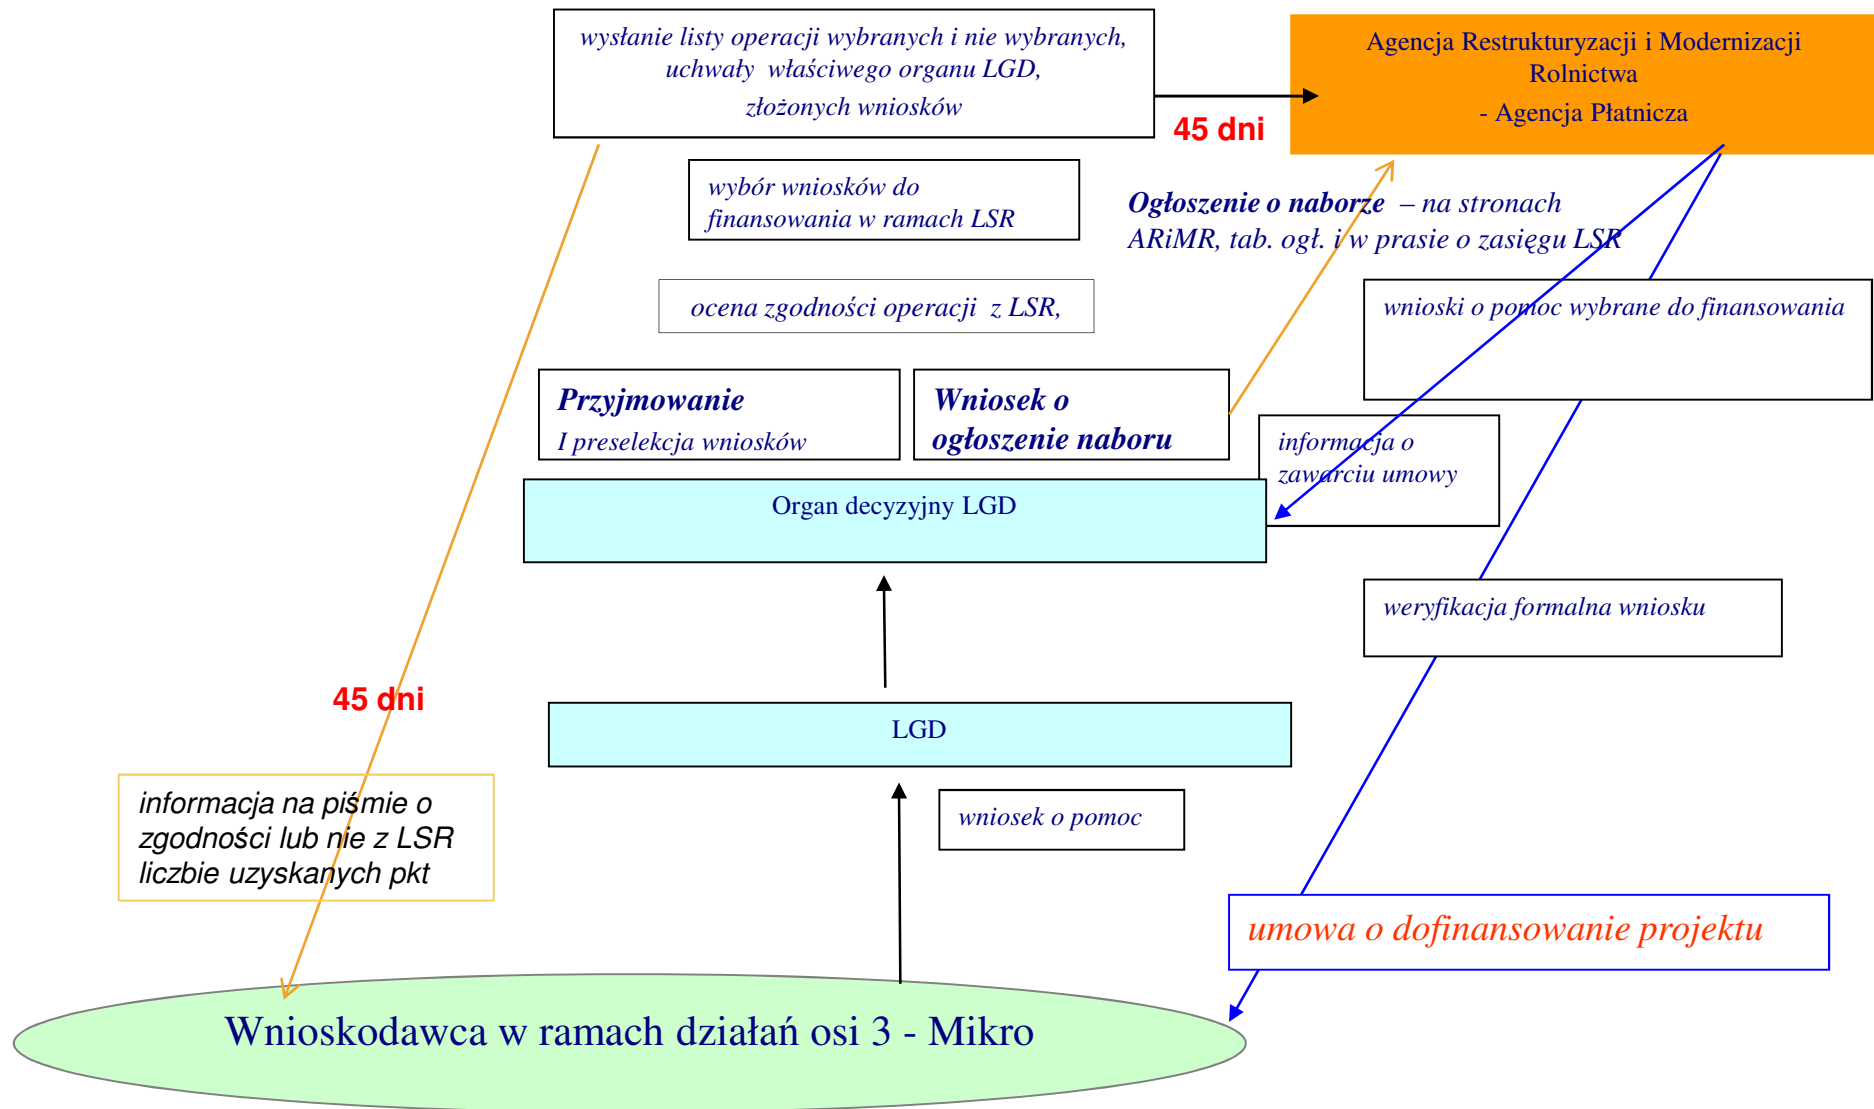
wysłanie listy operacji wybranych i nie wybranych, uchwały właściwego organu LGD, złożonych wniosków

Agencja Restrukturyzacji i Modernizacji Rolnictwa
- Agencja Płatnicza

45 dni

wybór wniosków do finansowania w ramach LSR

Ogłoszenie o naborze – na stronach ARiMR, tab. ogł. i w prasie o zasięgu LSR

ocena zgodności operacji z LSR,

wnioski o pomoc wybrane do finansowania

Przyjmowanie
I preselekcja wniosków

Wniosek o ogłoszenie naboru

informacja o zawarciu umowy

Organ decyzyjny LGD

weryfikacja formalna wniosku

45 dni

LGD

informacja na piśmie o zgodności lub nie z LSR liczbie uzyskanych pkt

wniosek o pomoc

umowa o dofinansowanie projektu

Wnioskodawca w ramach działań osi 3 - Mikro